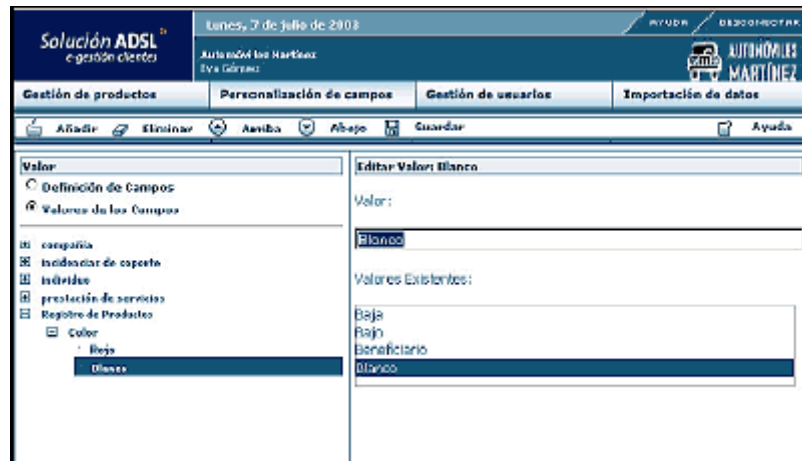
Solución ADSL
e-gestión clientes

Lunes, 7 de julio de 2003

Automóviles Martínez
Eva Gómez

AYUDA DESCONECTAR

AUTOMÓVILES MARTÍNEZ

Gestión de productos | Personalización de campos | Gestión de usuarios | Importación de datos

Añadir Eliminar Arriba Abajo Guardar Ayuda

Valor

Definición de Campos
Valores de los Campos

compañía
incidencias de soporte
individuo
prestación de servicios
Registro de Productos
Color
Rojo
Blanco

Editar Valor: Blanco

Valor:

Blanco

Valores Existentes:

Baja
Rojo
Beneficiario
Blanco